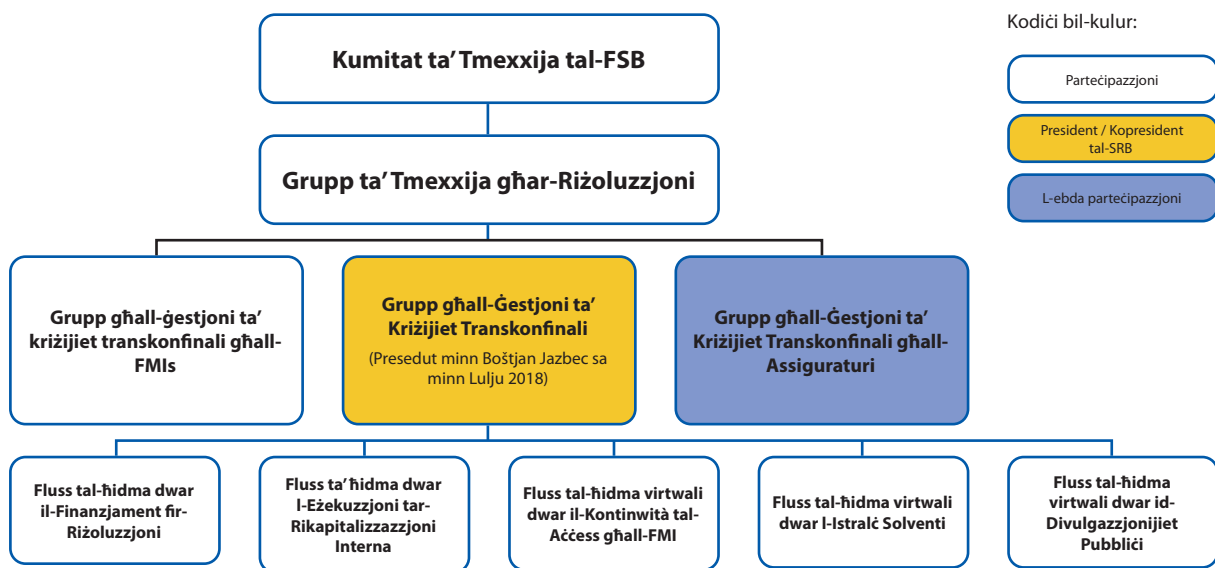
Kumitat ta' Tmexxija tal-FSB

Grupp ta' Tmexxija għar-Riżoluzzjoni

Grupp għall-ġestjoni ta' kriżijiet transkonfinali għall-FMIs

Grupp għall-Ġestjoni ta' Kriżijiet Transkonfinali
(Presedut minn Boštjan Jazbec sa minn Lulju 2018)

Grupp għall-Ġestjoni ta' Kriżijiet Transkonfinali għall-Assiguraturi

Fluss tal-ħidma dwar il-Finanzjament fir-Riżoluzzjoni

Fluss ta' ħidma dwar l-Eżekuzzjoni tar-Rikapitalizzazzjoni Interna

Fluss tal-ħidma virtwali dwar il-Kontinwità tal-Aċċess għall-FMI

Fluss tal-ħidma virtwali dwar l-Istralċ Solventi

Fluss tal-ħidma virtwali dwar id-Divulgazzjonijiet Pubbliċi

Kodiċi bil-kulur:

Parteċipazzjoni

President / Kopresident tal-SRB

L-ebda parteċipazzjoni